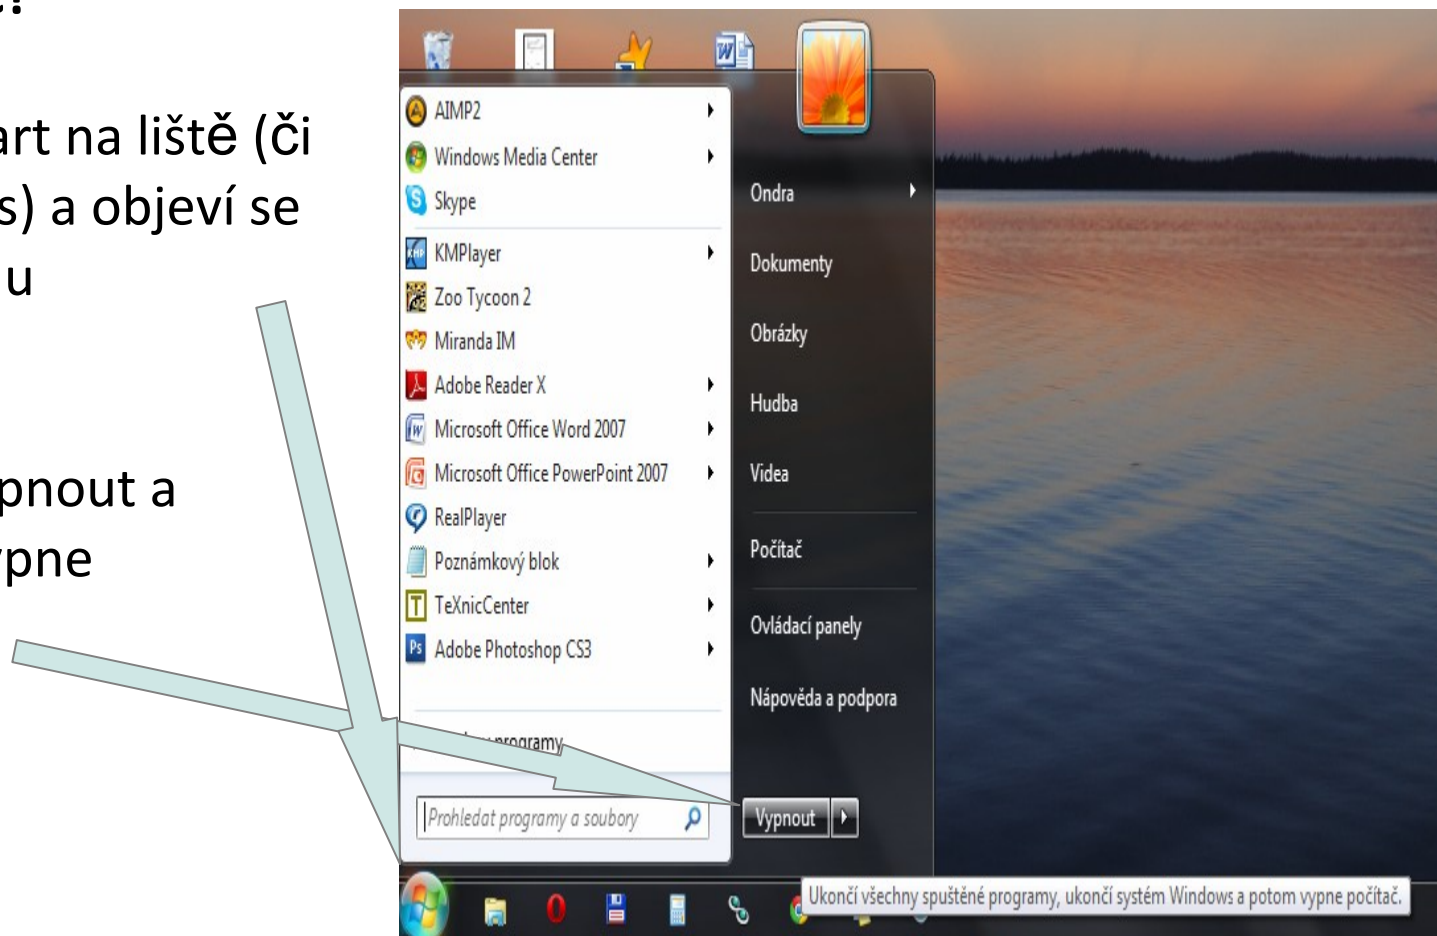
art na liště (či
s) a objeví se
u

pnout a
pne

AIMP2
Windows Media Center
Skype
KMPlayer
Zoo Tycoon 2
Miranda IM
Adobe Reader X
Microsoft Office Word 2007
Microsoft Office PowerPoint 2007
RealPlayer
Poznámkový blok
TeXnicCenter
Adobe Photoshop CS3
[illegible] programy
Prohledat programy a soubory

Ondra
Dokumenty
Obrázky
Hudba
Videa
Počítač
Ovládací panely
Nápověda a podpora
Vypnout

Ukončí všechny spuštěné programy, ukončí systém Windows a potom vypne počítač.